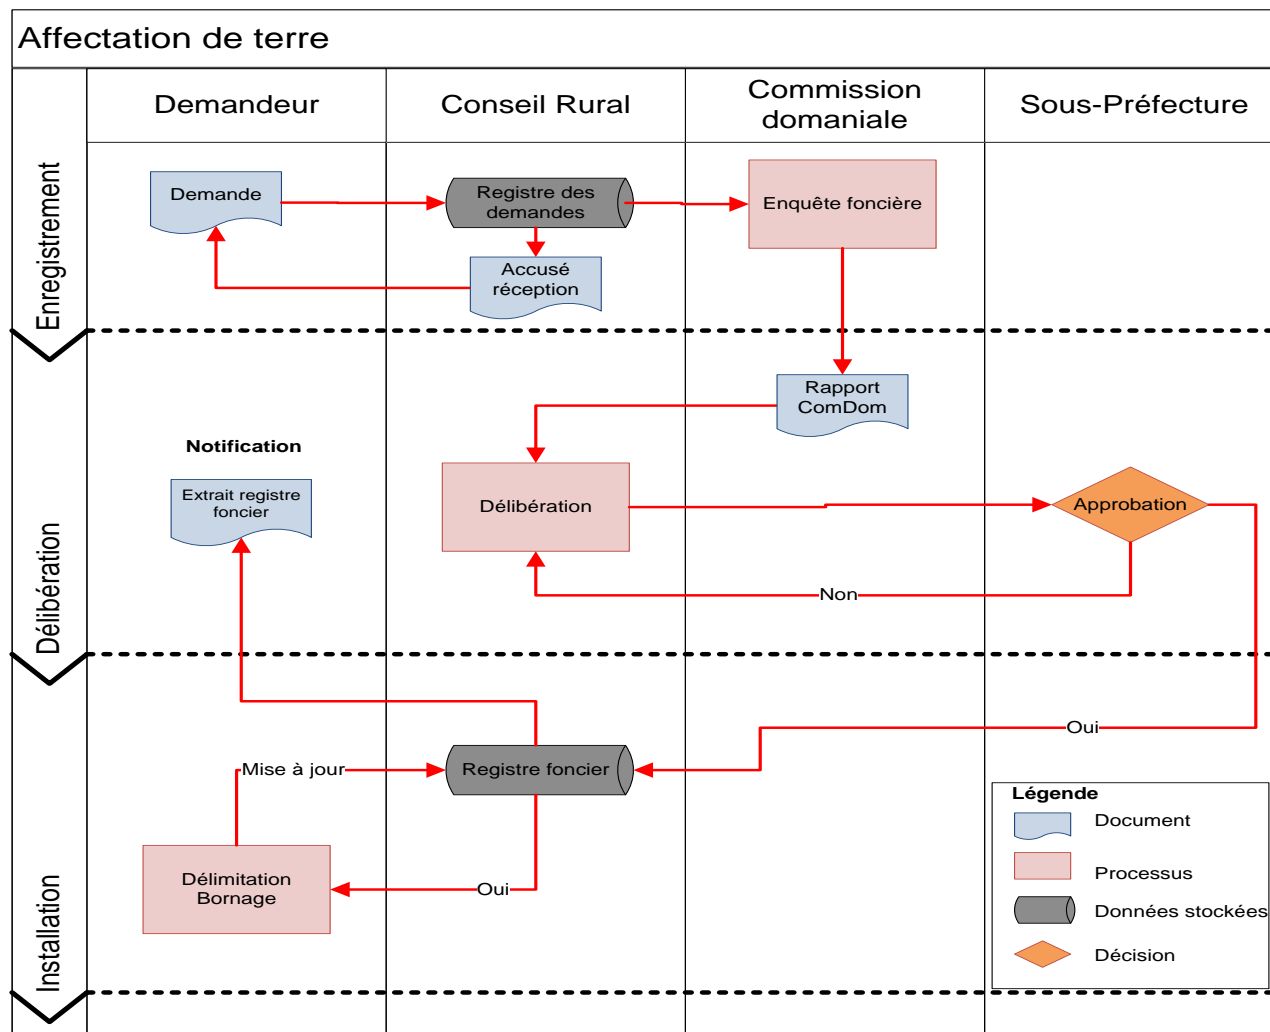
Affectation de terre

Demandeur

Conseil Rural

Commission domaniale

Sous-Préfecture

Enregistrement

Demande

Registre des demandes

Enquête foncière

Accusé réception

Délibération

Rapport ComDom

Notification

Extrait registre foncier

Délibération

Approbation

Non

Installation

Oui

Mise à jour

Registre foncier

Délimitation Bornage

Oui

Légende

Document

Processus

Données stockées

Décision